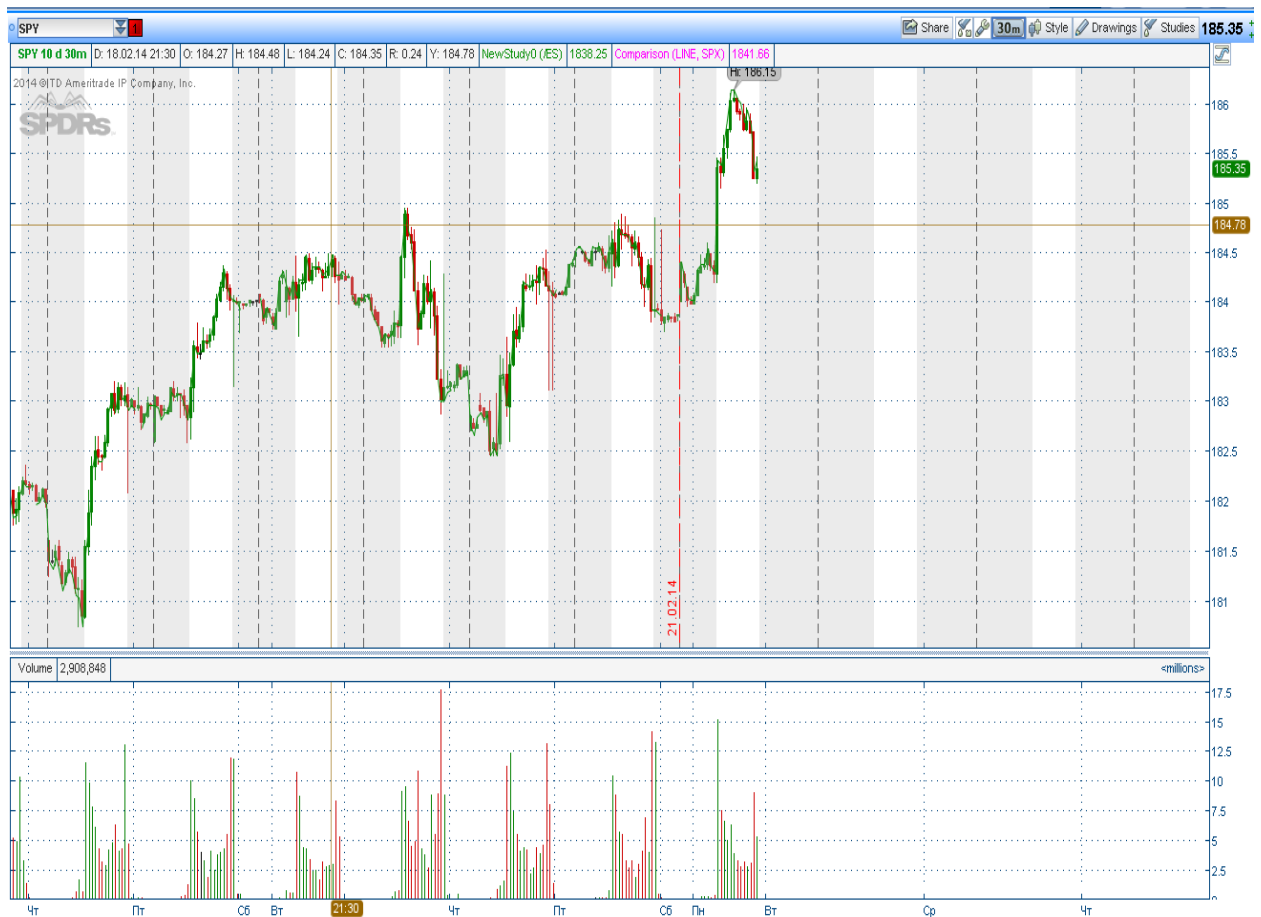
SPY

Share 30m Style Drawings Studies 185.35

SPY 10 d 30m D: 18.02.14 21:30 O: 184.27 H: 184.48 L: 184.24 C: 184.35 R: 0.24 Y: 184.78 NewStudy0 (/ES) 1838.25 Comparison (LINE, SPX) 1841.66

2014 © TD Ameritrade IP Company, Inc.

SPDRs

Hi: 186.15

186
185.5
185.35
185
184.78
184.5
184
183.5
183
182.5
182
181.5
181

21.02.14

Volume 2,908,848

<millions>

17.5
15
12.5
10
7.5
5
2.5

Чт Пт Сб Вт 21:30 Чт Пт Сб Пн Вт Ср Чт